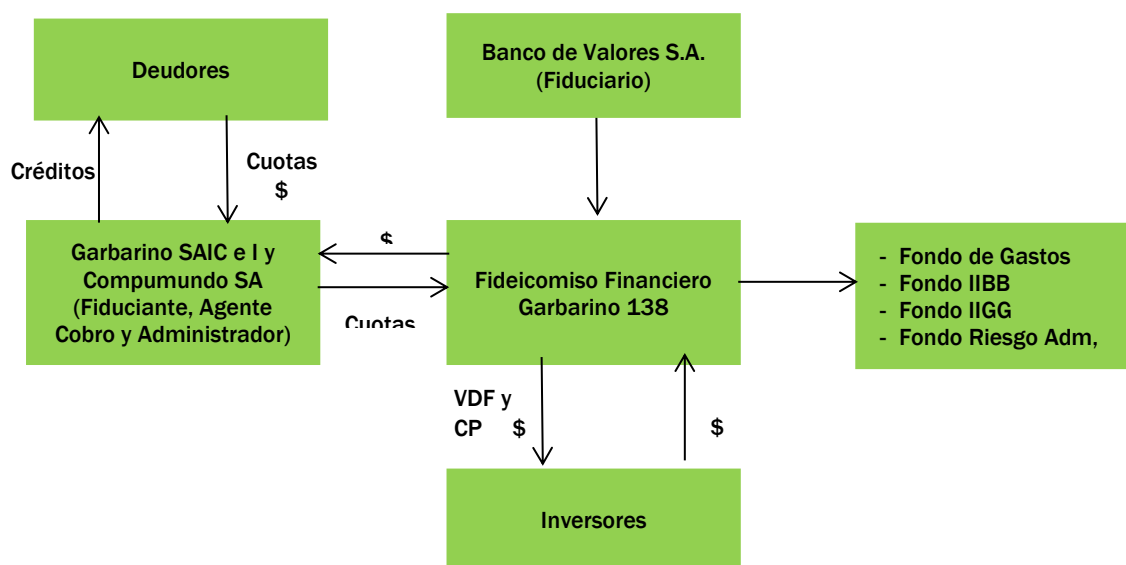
Deudores

Banco de Valores S.A.
(Fiduciario)

Créditos

Cuotas
$

$

Garbarino SAIC e I y Compumundo SA (Fiduciante, Agente Cobro y Administrador)

Cuotas

Fideicomiso Financiero Garbarino 138

- Fondo de Gastos
- Fondo IIBB
- Fondo IIGG
- Fondo Riesgo Adm,

VDF y CP $

$

Inversores